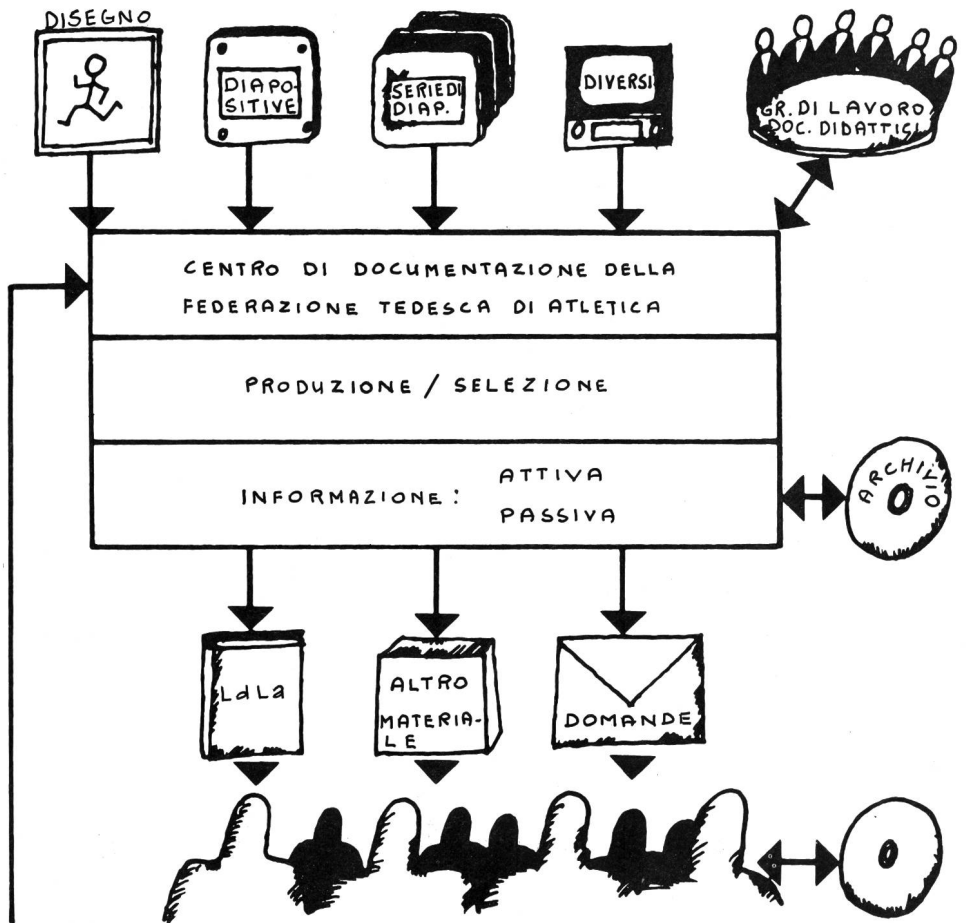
DISEGNO

DIAPOSITIVE

SERIE DI DIAP.

DIVERSI

GR. DI LAVORO DOC. DIDATTICI

CENTRO DI DOCUMENTAZIONE DELLA FEDERAZIONE TEDESCA DI ATLETICA

PRODUZIONE / SELEZIONE

INFORMAZIONE: ATTIVA PASSIVA

ARCHIVIO

LdLa

ALTRO MATERIALE

DOMANDE